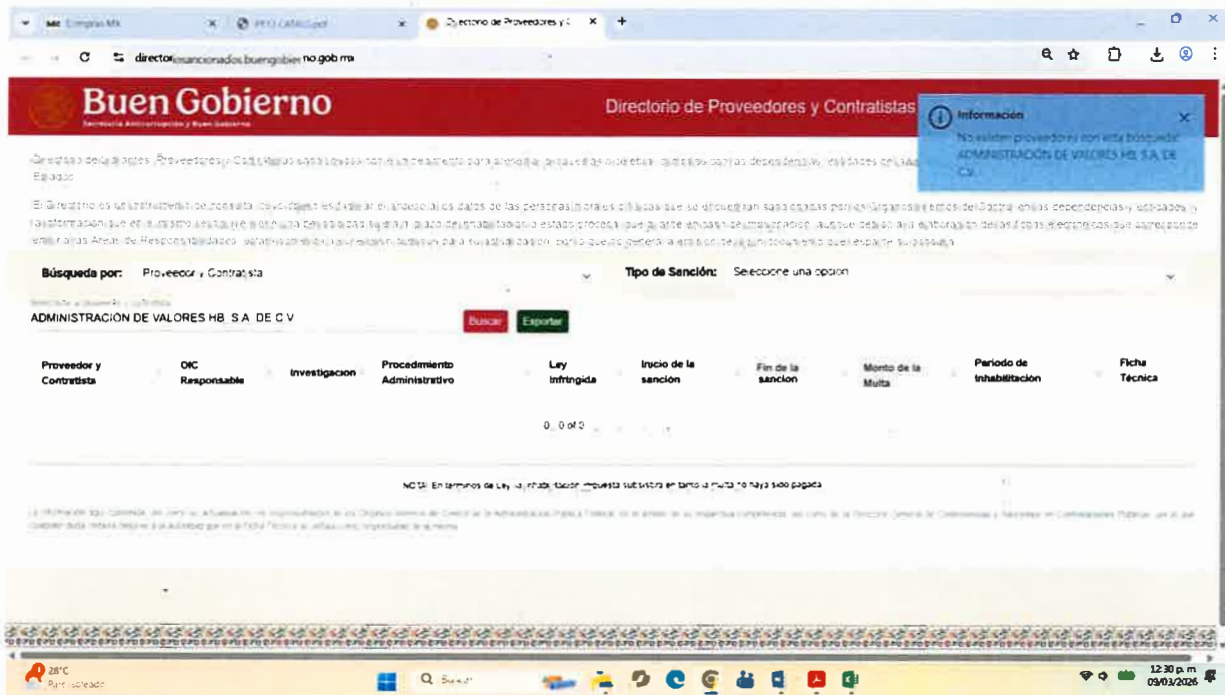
Compras MX | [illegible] | Directorio de Proveedores y C

directoriosancionados.buengobierno.gob.mx

Buen Gobierno
Secretaría Anticorrupción y Buen Gobierno

Directorio de Proveedores y Contratistas

Información
No existen proveedores con esta búsqueda: ADMINISTRACION DE VALORES HB S.A. DE C.V.

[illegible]

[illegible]

Búsqueda por: Proveedor y Contratista
Tipo de Sanción: Seleccione una opción

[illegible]
ADMINISTRACION DE VALORES HB S.A. DE C.V.

Buscar Exportar

| Proveedor y Contratista | OIC Responsable | Investigacion | Procedimiento Administrativo | Ley Infringida | Inicio de la sanción | Fin de la sancion | Monto de la Multa | Periodo de Inhabilitación | Ficha Técnica |
|---|---|---|---|---|---|---|---|---|---|

0 - 0 of 0

NOTA: En términos de Ley la inhabilitación impuesta subsistirá en tanto la multa no haya sido pagada.

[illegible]

28°C
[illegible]

Buscar

12:30 p.m.
09/03/2026